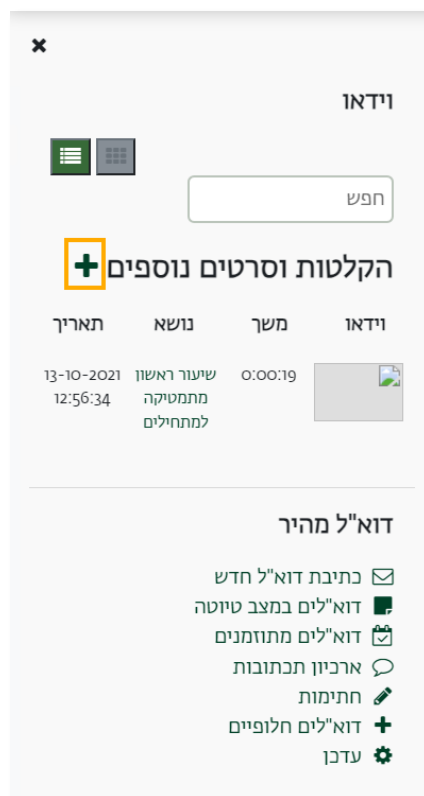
×

וידאו

חפש

הקלטות וסרטים נוספים +

| וידאו | משך | נושא | תאריך |
|---|---|---|---|
| | 0:00:19 | שיעור ראשון מתמטיקה למתחילים | 13-10-2021 12:56:34 |

דוא"ל מהיר

כתיבת דוא"ל חדש
דוא"לים במצב טיוטה
דוא"לים מתוזמנים
ארכיון תכתובות
חתימות
דוא"לים חלופיים
עדכן